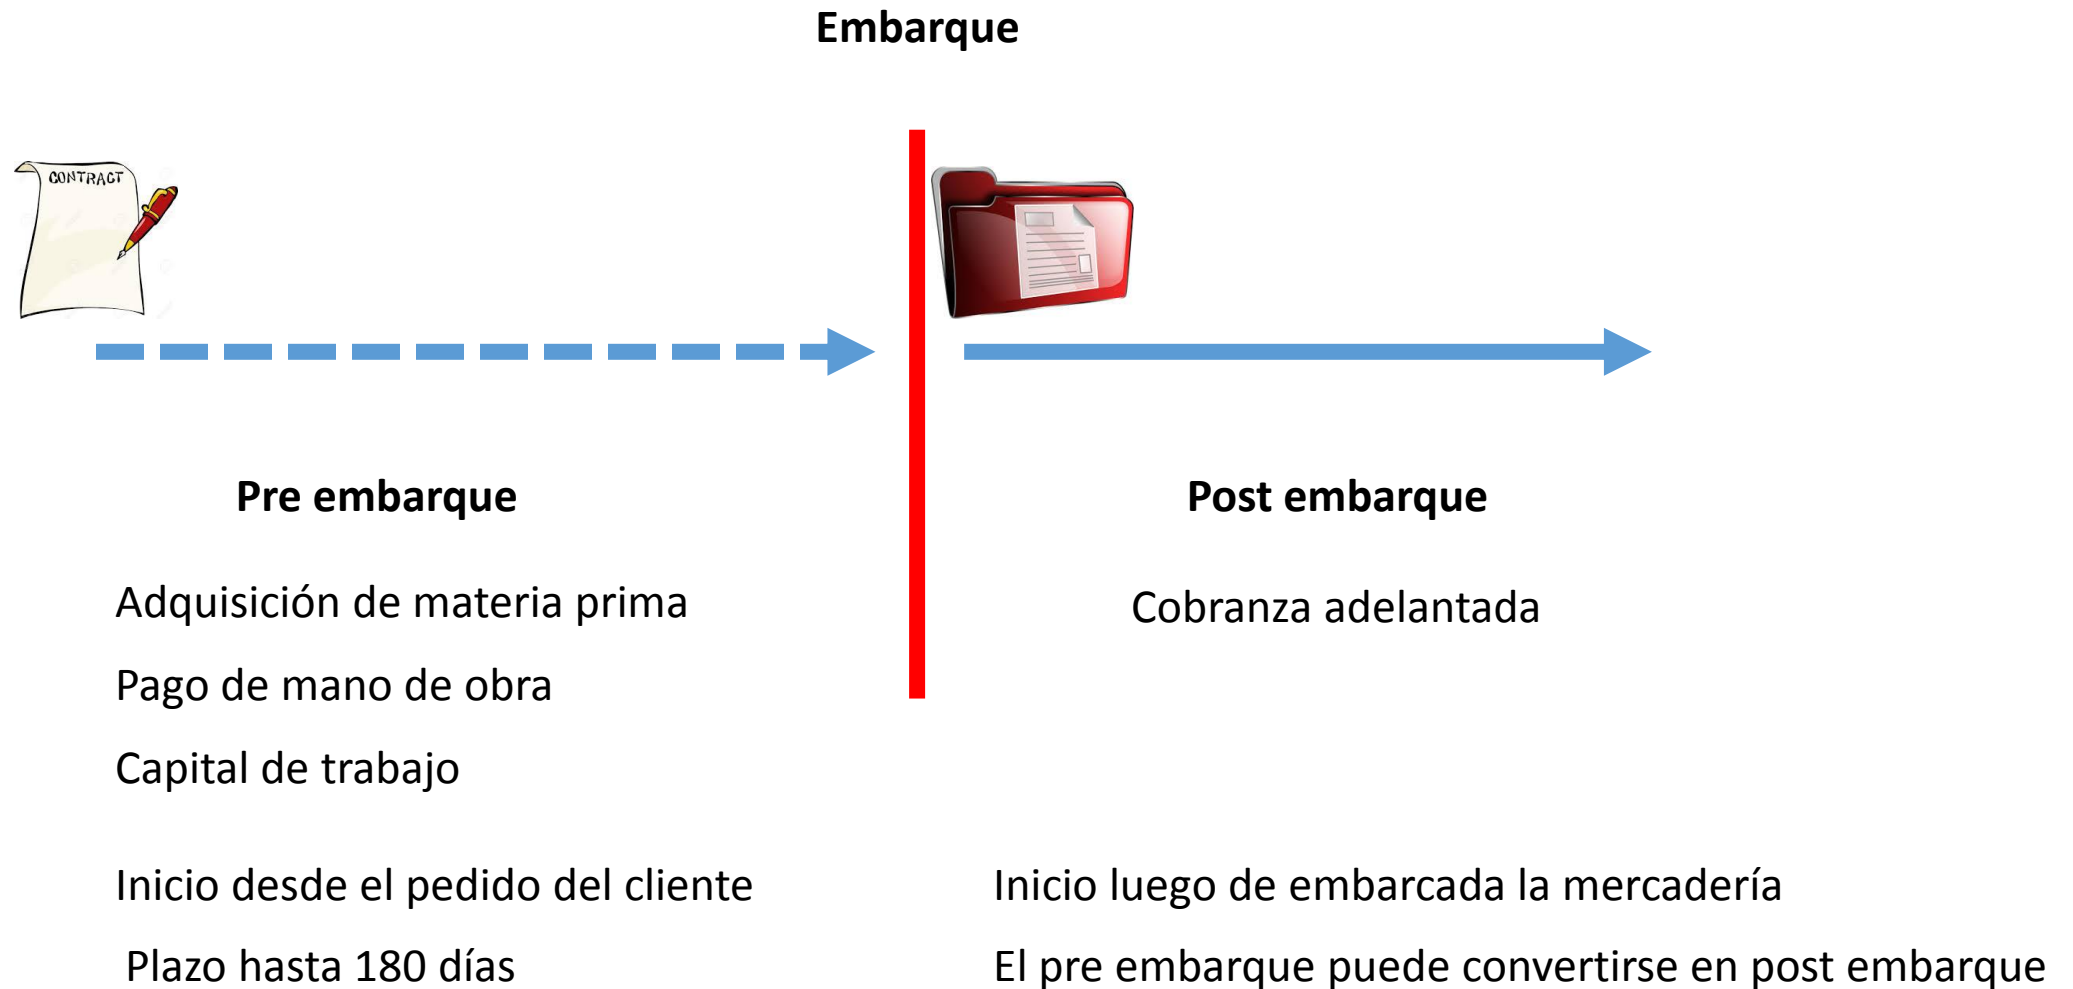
Embarque

CONTRACT

Pre embarque

Adquisición de materia prima

Pago de mano de obra

Capital de trabajo

Inicio desde el pedido del cliente

Plazo hasta 180 días

Post embarque

Cobranza adelantada

Inicio luego de embarcada la mercadería

El pre embarque puede convertirse en post embarque